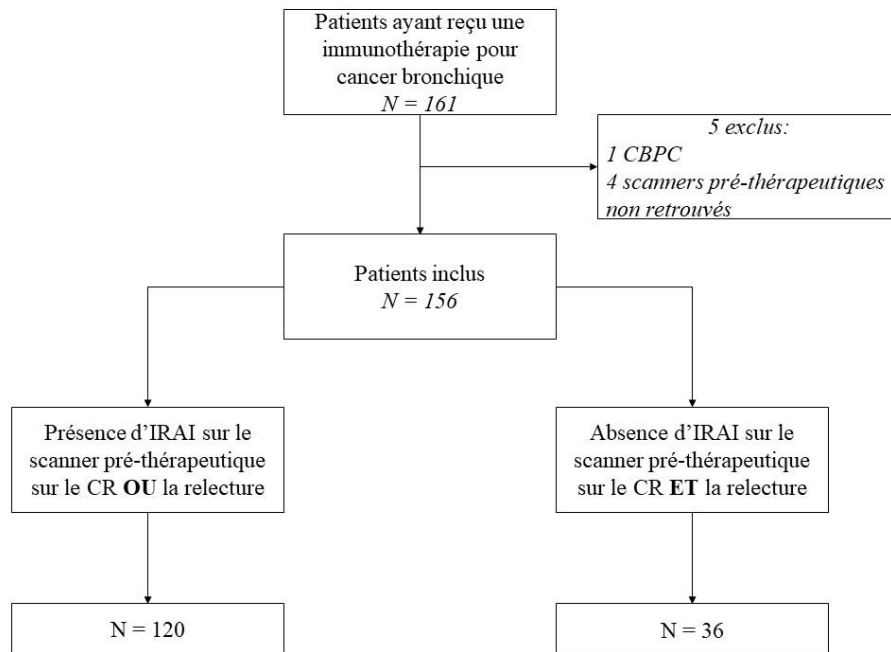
Patients ayant reçu une immunothérapie pour cancer bronchique
$N = 161$

5 exclus:
1 CBPC
4 scanners pré-thérapeutiques non retrouvés

Patients inclus
$N = 156$

Présence d'IRAI sur le scanner pré-thérapeutique sur le CR **OU** la relecture

Absence d'IRAI sur le scanner pré-thérapeutique sur le CR **ET** la relecture

N = 120

N = 36